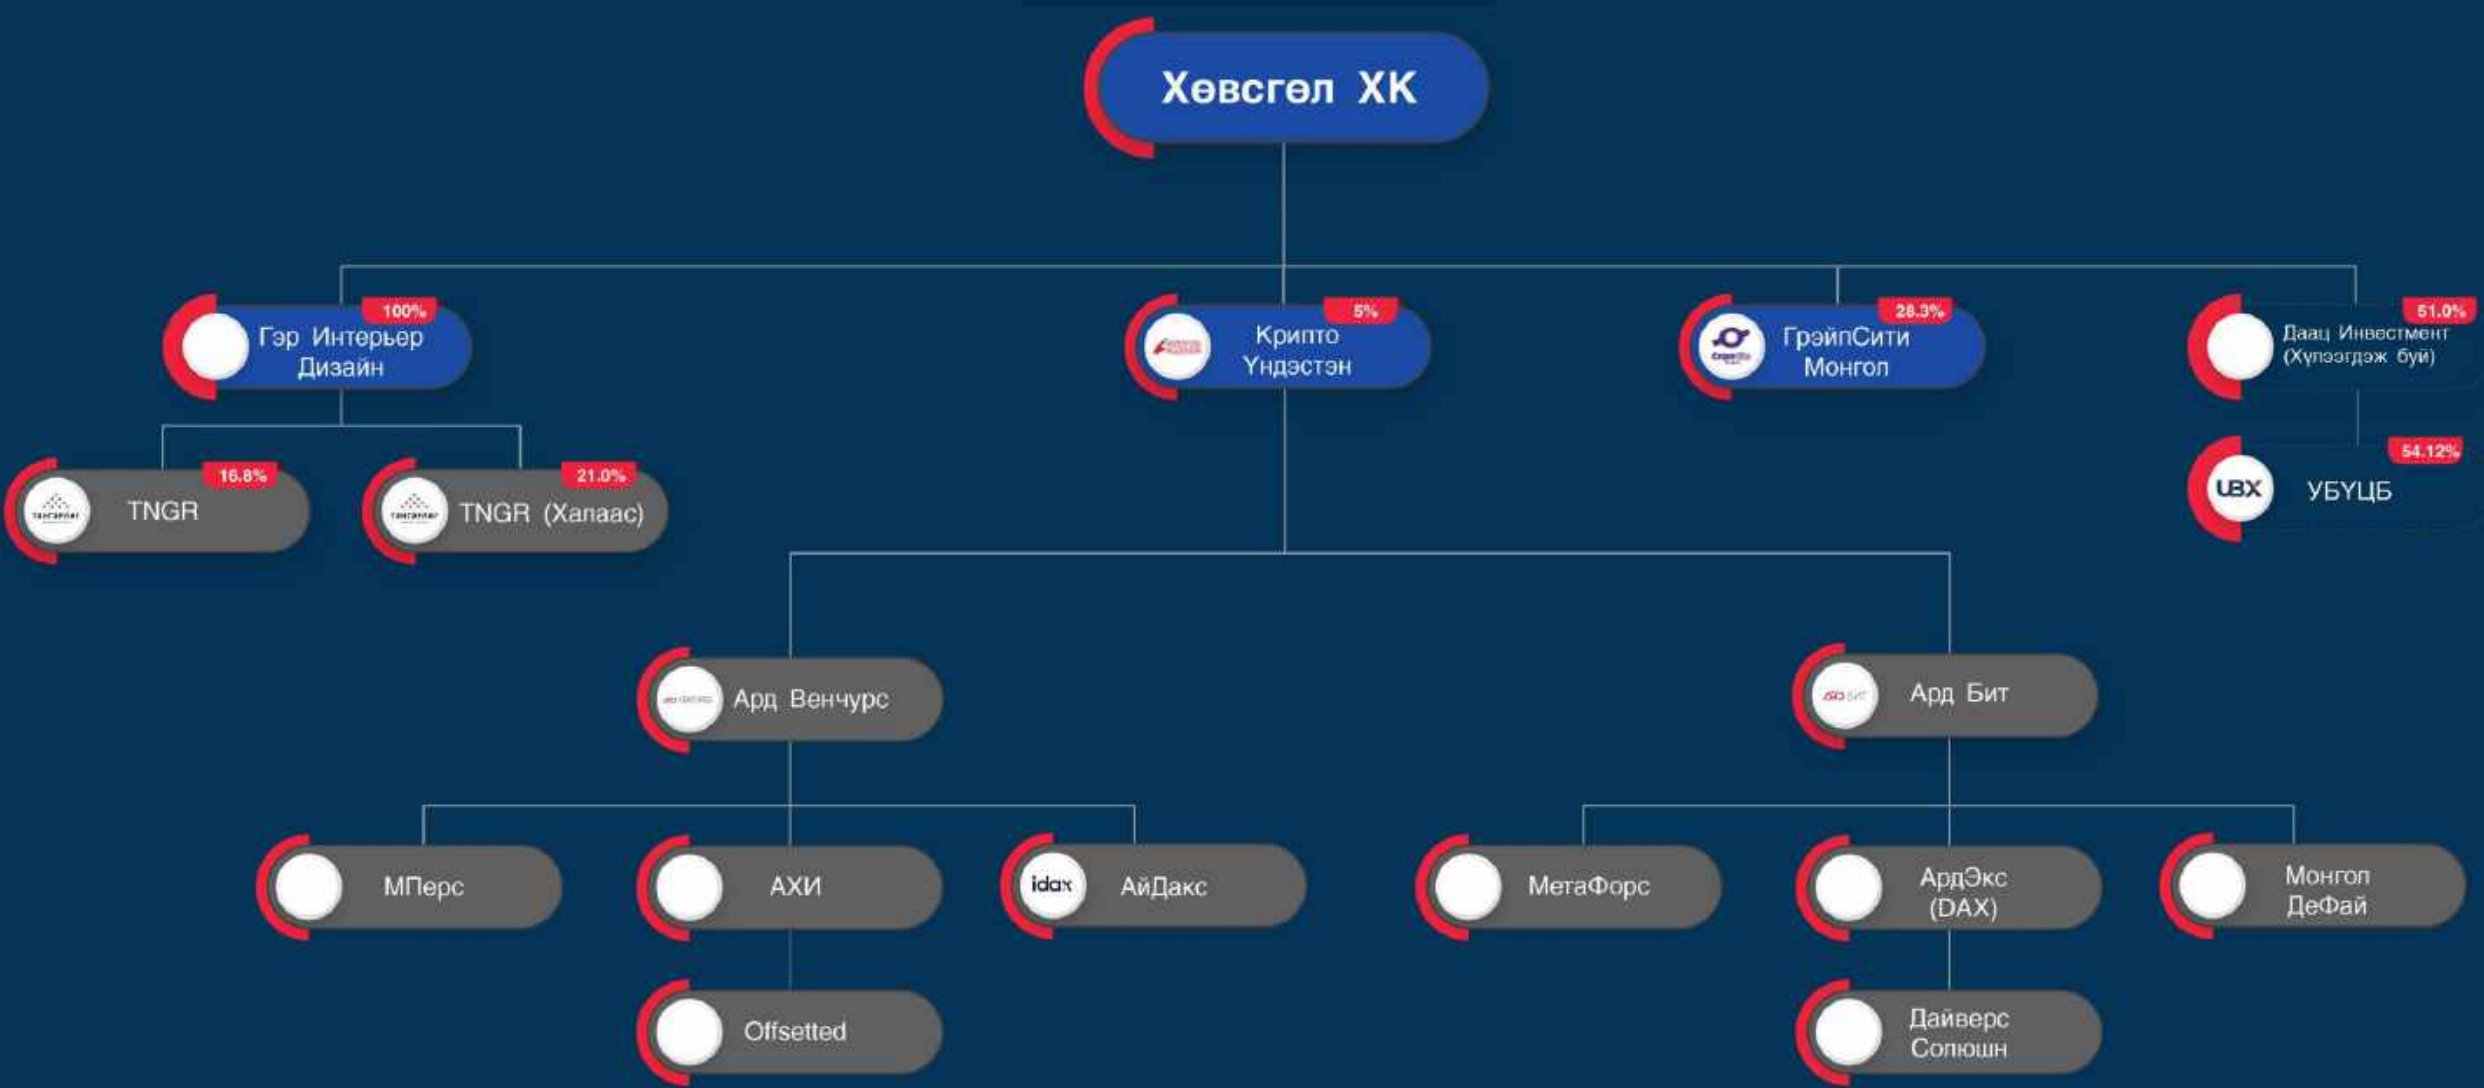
Хөвсгөл ХК

100%
Гэр Интерьер Дизайн

5%
Крипто Үндэстэн

28.3%
ГрэйпСити Монгол

51.0%
Даац Инвестмент (Хүлээгдэж буй)

16.8%
TNGR

21.0%
TNGR (Халаас)

54.12%
UBX
УБҮЦБ

Ард Венчурс

Ард Бит

МПерс

АХИ

idax
АйДакс

МетаФорс

АрдЭкс (DAX)

Монгол ДеФай

Offsetted

Дайверс Солюшн